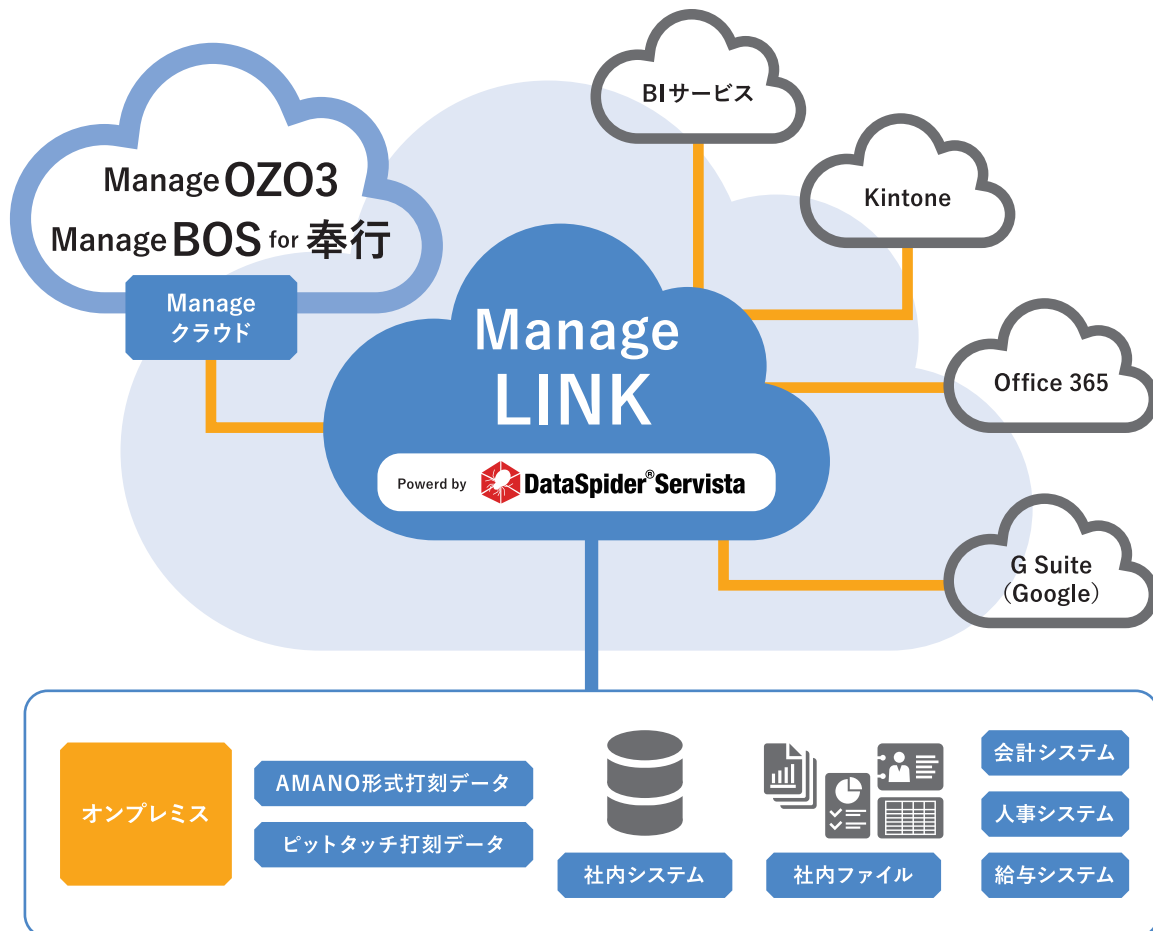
Manage OZO3
Manage BOS for 奉行

Manage
クラウド

BIサービス

Kintone

Office 365

G Suite
（Google）

Manage
LINK

Powerd by DataSpider® Servista

オンプレミス

AMANO形式打刻データ

ピットタッチ打刻データ

社内システム

社内ファイル

会計システム

人事システム

給与システム